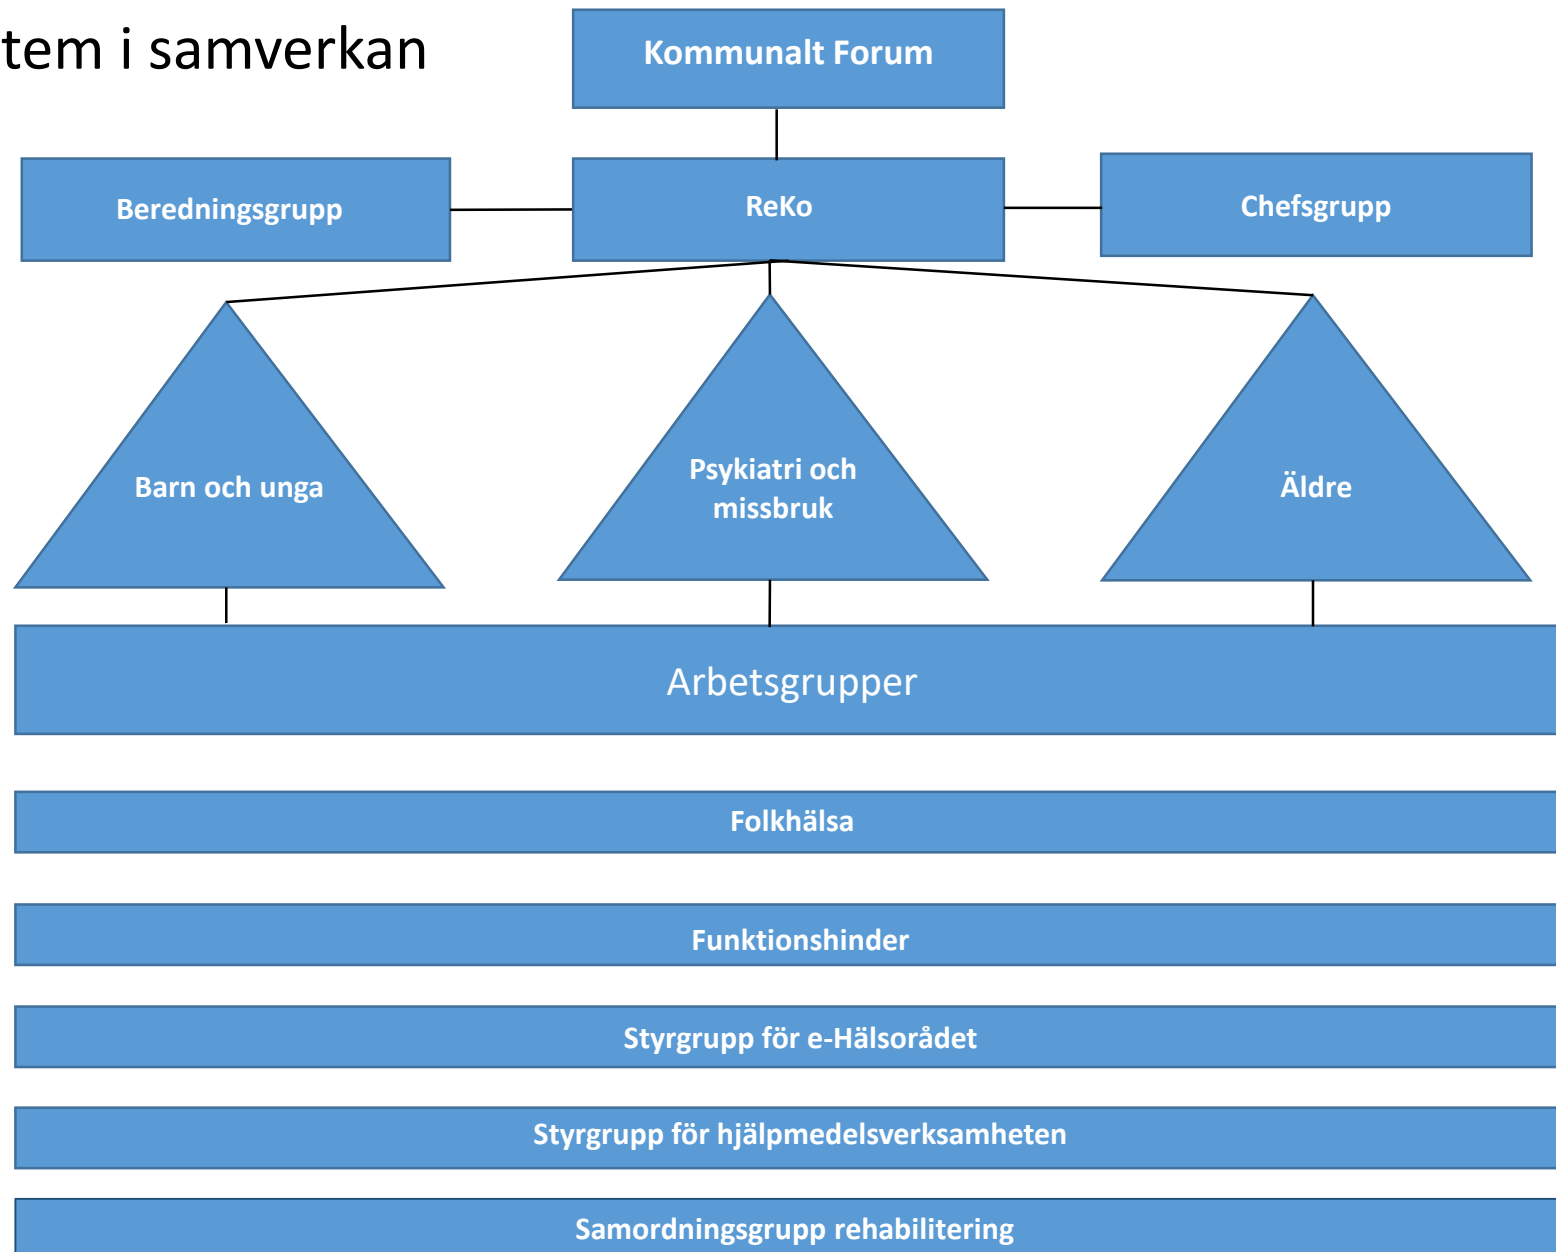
tem i samverkan

Kommunalt Forum

Beredningsgrupp

ReKo

Chefsgrupp

Barn och unga

Psykiatri och missbruk

Äldre

Arbetsgrupper

Folkhälsa

Funktionshinder

Styrgrupp för e-Hälsorådet

Styrgrupp för hjälpmedelsverksamheten

Samordningsgrupp rehabilitering